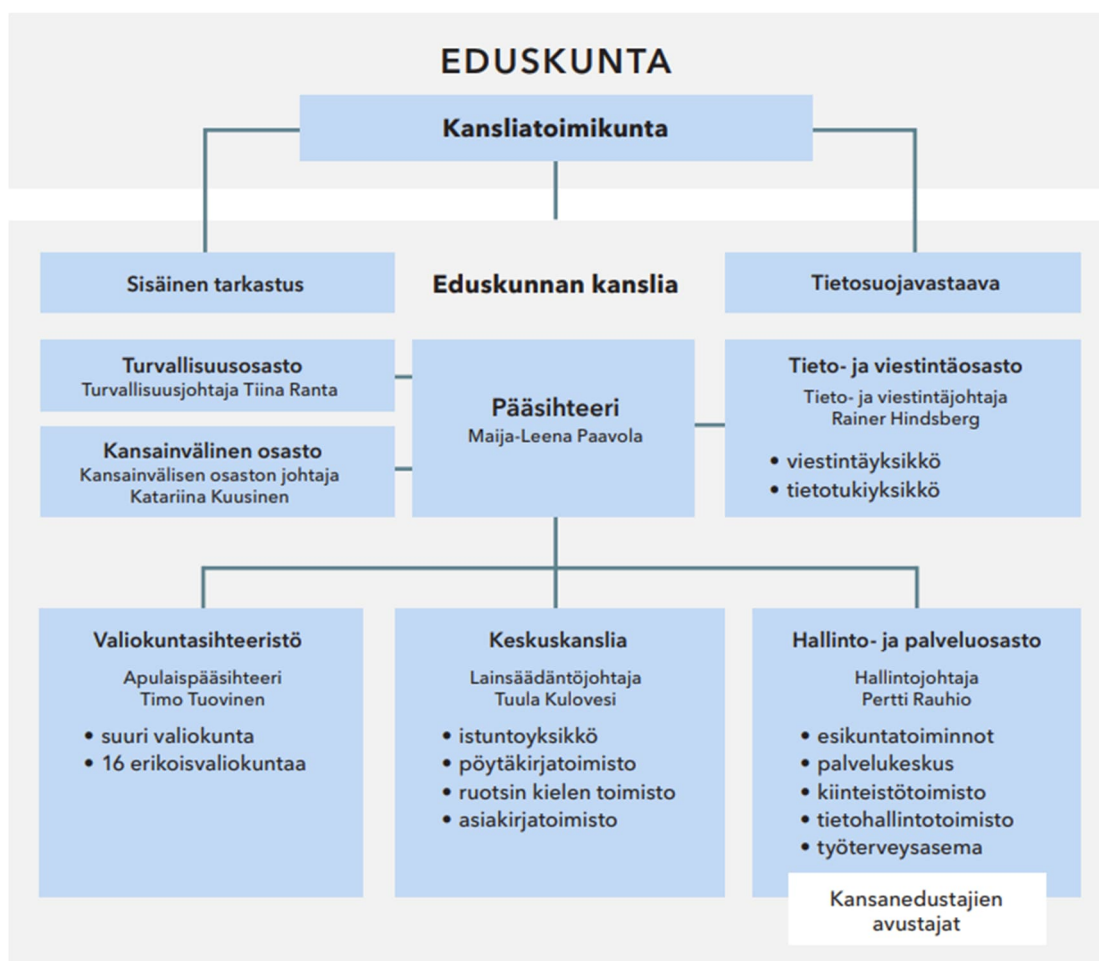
EDUSKUNTA

Kansliatoimikunta

Sisäinen tarkastus

Eduskunnan kanslia

Tietosuojavastaava

Turvallisuusosasto
Turvallisuusjohtaja Tiina Ranta

Kansainvälinen osasto
Kansainvälisen osaston johtaja Katariina Kuusinen

Pääsihteeri
Maija-Leena Paavola

Tieto- ja viestintäosasto
Tieto- ja viestintäjohtaja Rainer Hindsberg

• viestintäyksikkö
• tietotukiyksikkö

Valiokuntasihteeristö
Apulaispääsihteeri Timo Tuovinen

• suuri valiokunta
• 16 erikoisvaliokuntaa

Keskuskanslia
Lainsäädäntöjohtaja Tuula Kulovesi

• istuntoyksikkö
• pöytäkirjatoimisto
• ruotsin kielen toimisto
• asiakirjatoimisto

Hallinto- ja palveluosasto
Hallintojohtaja Pertti Rauhio

• esikuntatoiminnot
• palvelukeskus
• kiinteistötoimisto
• tietohallintotoimisto
• työterveysasema

Kansanedustajien avustajat